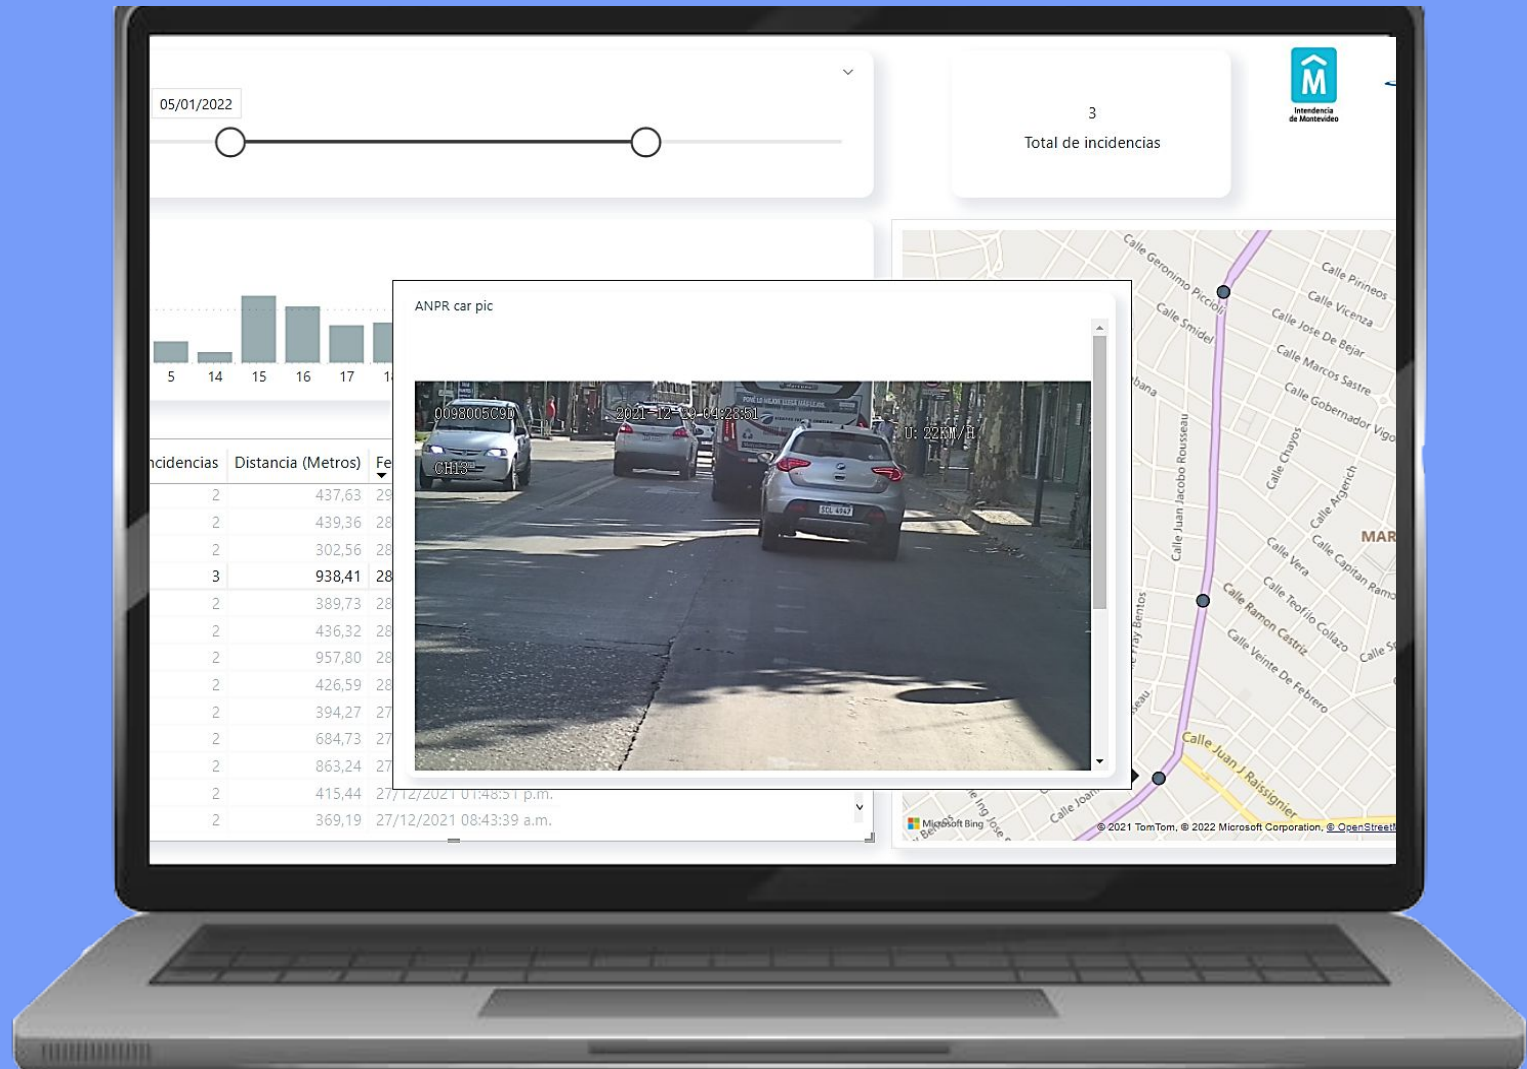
05/01/2022

3
Total de incidencias

Intendencia de Montevideo

5 14 15 16 17 1

ncidencias | Distancia (Metros) | Fe
2 | 437,63 | 29
2 | 439,36 | 28
2 | 302,56 | 28
3 | 938,41 | 28
2 | 389,73 | 28
2 | 436,32 | 28
2 | 957,80 | 28
2 | 426,59 | 28
2 | 394,27 | 27
2 | 684,73 | 27
2 | 863,24 | 27
2 | 415,44 | 27/12/2021 01:48:51 p.m.
2 | 369,19 | 27/12/2021 08:43:39 a.m.

ANPR car pic

0098005C9D 2021-12-29 04:28:51 V: 22KM/H CH13

Calle Geronimo Piccioli
Calle Smidel
Calle Pirineos
Calle Vicenza
Calle Jose De Bejar
Calle Marcos Sastre
Calle Gobernador Vigo
Calle Chayos
Calle Juan Jacobo Rousseau
Calle Acerich
MAR
Calle Vera
Calle Capitan Ramo
Calle Teofilo Collazo
Calle Ramon Castriz
Calle Veinte De Febrero
Calle Juan J Raissignier
Calle Joan
Fray Bentos
Microsoft Bing
© 2021 TomTom, © 2022 Microsoft Corporation, © OpenStreet